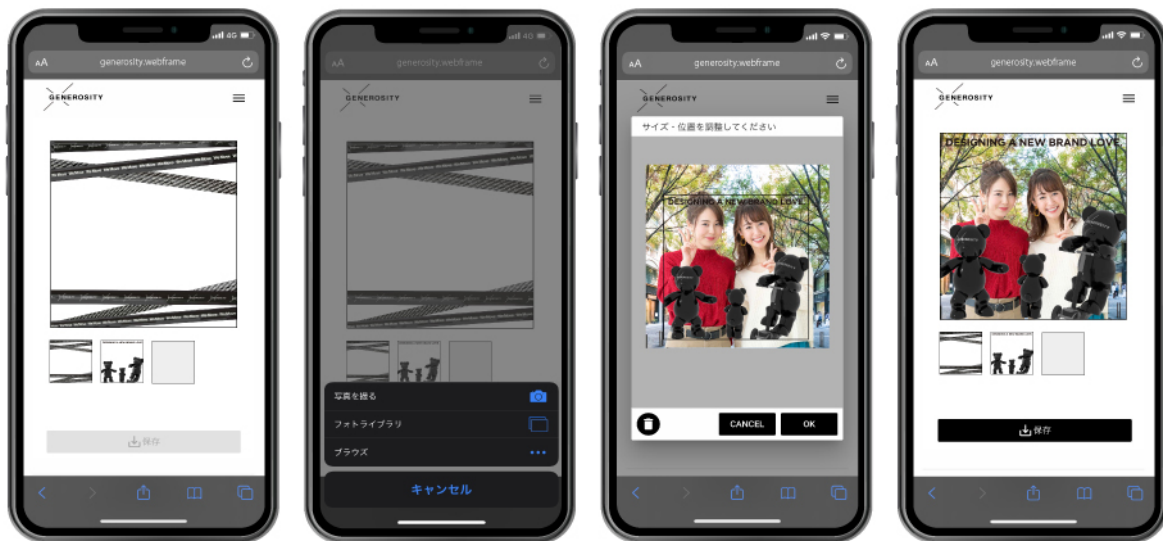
4G
AA generosity.webframe
GENEROSITY
保存

4G
AA generosity.webframe
GENEROSITY
写真を撮る
フォトライブラリ
ブラウズ
キャンセル

AA generosity.webframe
GENEROSITY
サイズ・位置を調整してください
DESIGNING A NEW BRAND LOVE
CANCEL
OK

AA generosity.webframe
GENEROSITY
DESIGNING A NEW BRAND LOVE
保存